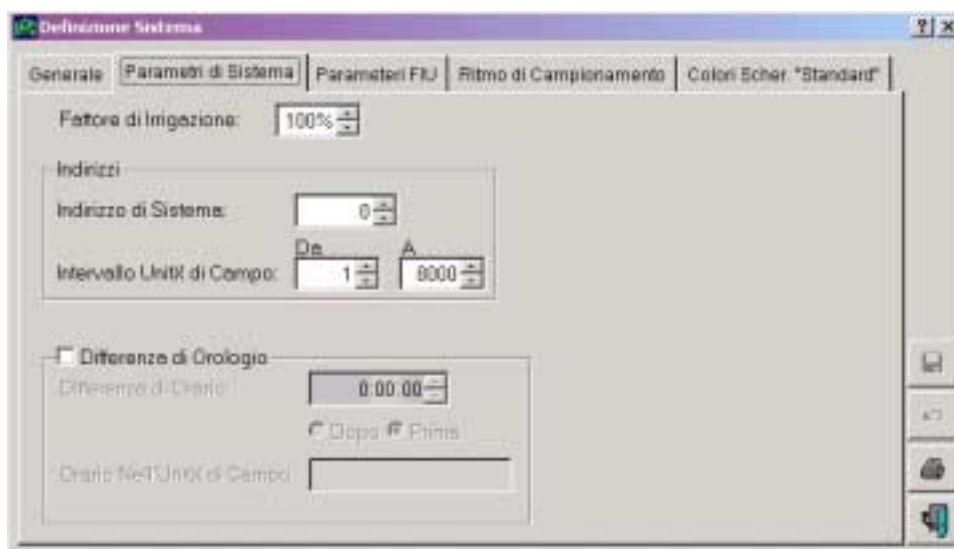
Definizione Sistema

?| X

Generale | Parametri di Sistema | Parameteri FIU | Ritmo di Campionamento | Colori Scher. "Standard"

Fattore di Irrigazione: 100%

Indirizzi

Indirizzo di Sistema: 0

Da A

Intervallo UnitÀ di Campo: 1 8000

Differenza di Orologio

Differenza di Orario 0:00.00

Dopo Prima

Orario Nell'UnitÀ di Campo